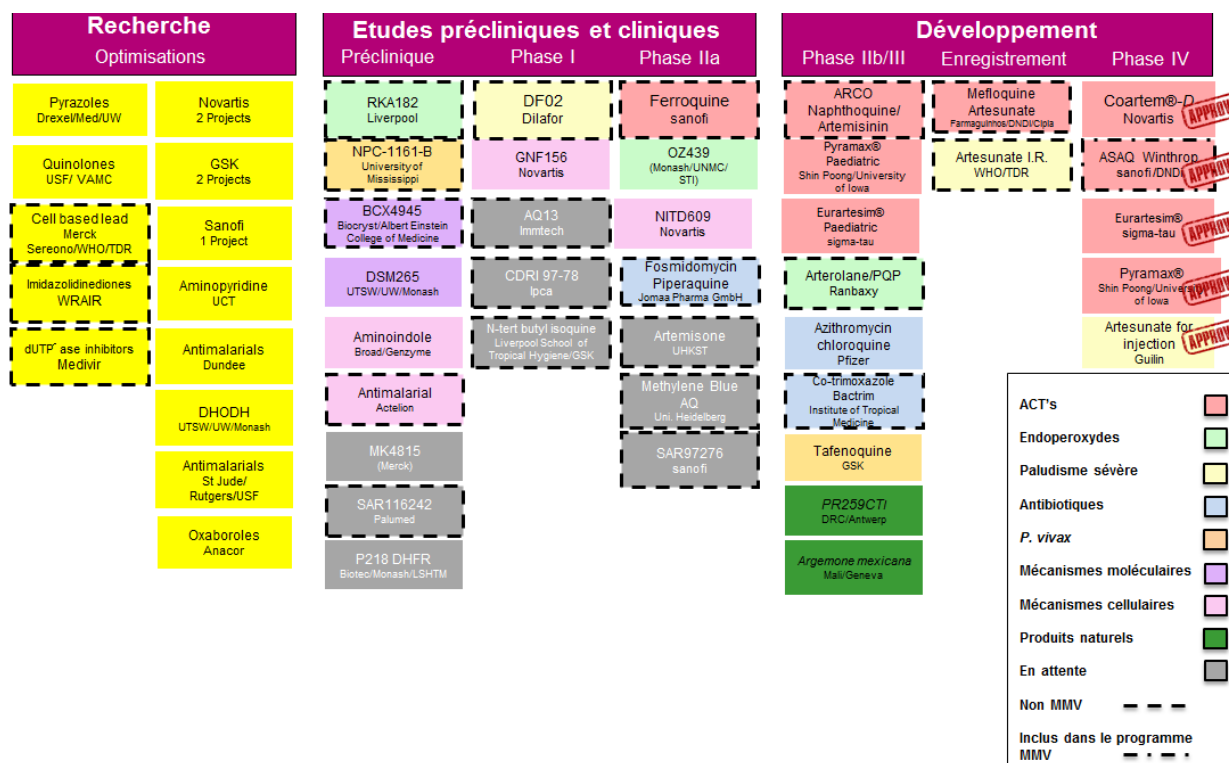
Recherche
Optimisations

Pyrazoles
Drexel/Med/UW

Quinolones
USF/ VAMC

Cell based lead
Merck
Sereono/WHO/TDR

Imidazolidinediones
WRAIR

dUTP˙ ase inhibitors
Medivir

Novartis
2 Projects

GSK
2 Projects

Sanofi
1 Project

Aminopyridine
UCT

Antimalarials
Dundee

DHODH
UTSW/UW/Monash

Antimalarials
St Jude/ Rutgers/USF

Oxaboroles
Anacor

Etudes précliniques et cliniques
Préclinique
Phase I
Phase IIa

RKA182
Liverpool

NPC-1161-B
University of Mississippi

BCX4945
Biocryst/Albert Einstein College of Medicine

DSM265
UTSW/UW/Monash

Aminoindole
Broad/Genzyme

Antimalarial
Actelion

MK4815
(Merck)

SAR116242
Palumed

P218 DHFR
Biotec/Monash/LSHTM

DF02
Dilafor

GNF156
Novartis

AQ13
Immtech

CDRI 97-78
Ipca

N-tert butyl isoquine
Liverpool School of Tropical Hygiene/GSK

Ferroquine
sanofi

OZ439
(Monash/UNMC/ STI)

NITD609
Novartis

Fosmidomycin
Piperaquine
Jomaa Pharma GmbH

Artemisone
UHKST

Methylene Blue
AQ
Uni. Heidelberg

SAR97276
sanofi

Développement
Phase IIb/III
Enregistrement
Phase IV

ARCO
Naphthoquine/
Artemisinin

Pyramax®
Paediatric
Shin Poong/University of Iowa

Eurartesim®
Paediatric
sigma-tau

Arterolane/PQP
Ranbaxy

Azithromycin
chloroquine
Pfizer

Co-trimoxazole
Bactrim
Institute of Tropical Medicine

Tafenoquine
GSK

PR259CTI
DRC/Antwerp

Argemone mexicana
Mali/Geneva

Mefloquine
Artesunate
Farmaguinhos/DNDi/Cipla

Artesunate I.R.
WHO/TDR

Coartem®-D
Novartis

ASAQ Winthrop
sanofi/DNDi

Eurartesim®
sigma-tau

Pyramax®
Shin Poong/University of Iowa

Artesunate for injection
Guilin

APPROV
APPROV
APPROV
APPROV
APPROV

ACT's
Endoperoxydes
Paludisme sévère
Antibiotiques
P. vivax
Mécanismes moléculaires
Mécanismes cellulaires
Produits naturels
En attente
Non MMV
Inclus dans le programme MMV